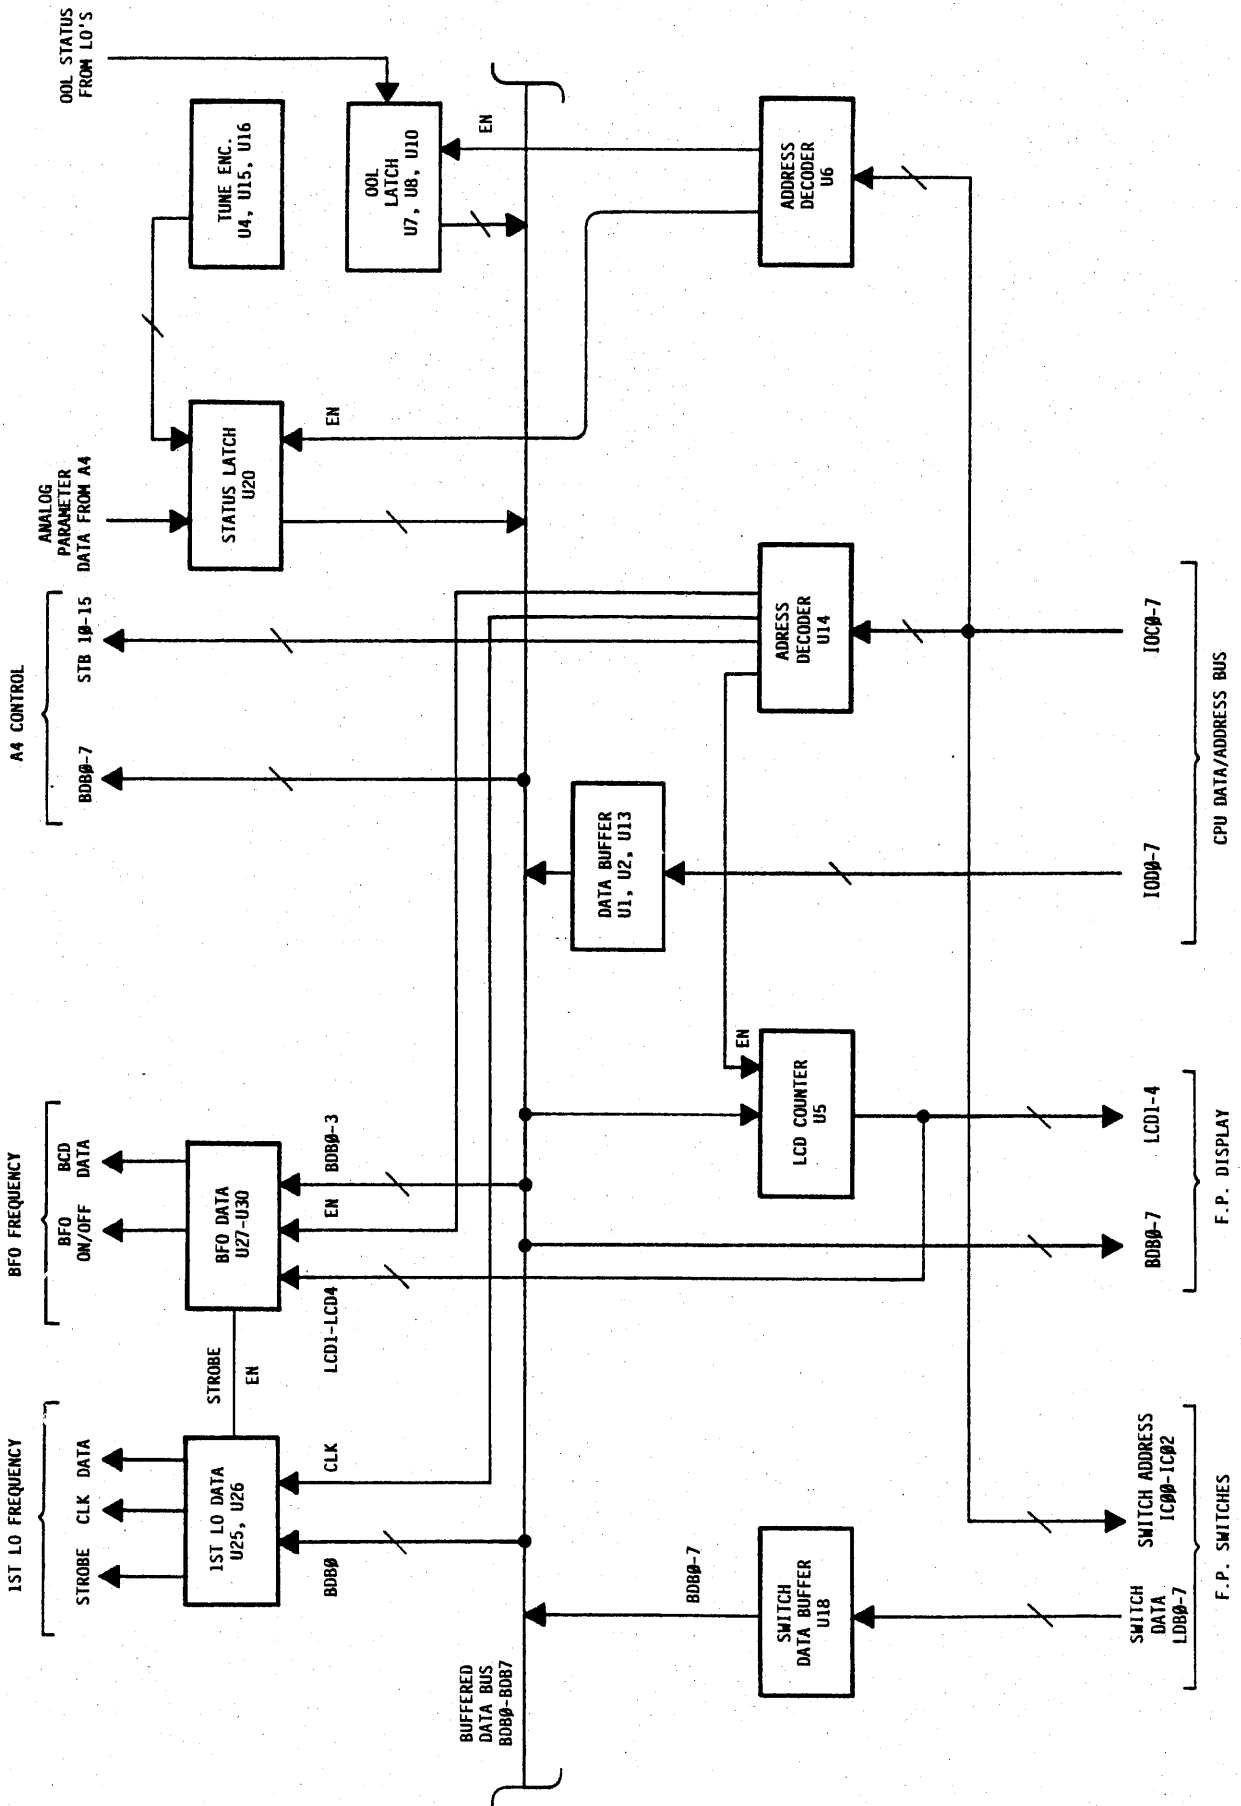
OOL STATUS FROM LO'S

TUNE ENC. U4, U15, U16

OOL LATCH U7, U8, U10

EN

ADDRESS DECODER U6

ANALOG PARAMETER DATA FROM A4

STATUS LATCH U20

EN

A4 CONTROL

STB 1Ø-15

BDBØ-7

ADRESS DECODER U14

IOCØ-7

DATA BUFFER U1, U2, U13

IODØ-7

CPU DATA/ADDRESS BUS

BFO FREQUENCY

BFO ON/OFF

BCD DATA

BFO DATA U27-U30

BDBØ-3

EN

EN

LCD COUNTER U5

LCD1-4

BDBØ-7

F.P. DISPLAY

LCD1-LCD4

STROBE

EN

1ST LO FREQUENCY

STROBE

CLK

DATA

1ST LO DATA U25, U26

CLK

BDBØ

SWITCH ADDRESS ICØØ-ICØ2

BDBØ-7

SWITCH DATA BUFFER U18

SWITCH DATA LDBØ-7

F.P. SWITCHES

BUFFERED DATA BUS BDBØ-BDB7